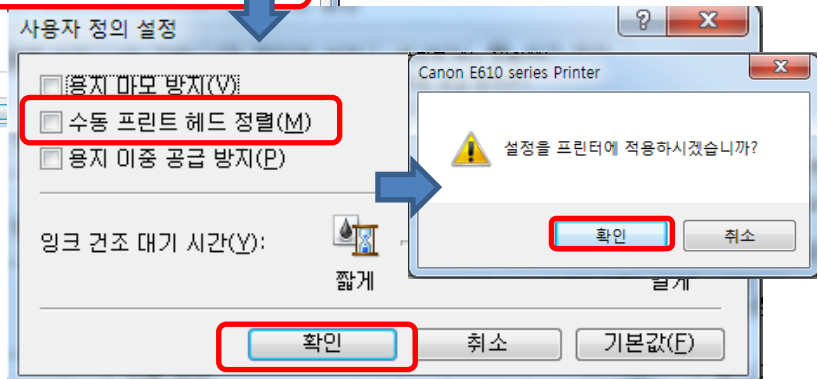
사용자 정의 설정

?

X

용지 마모 방지(V)

수동 프린트 헤드 정렬(M)

용지 이중 공급 방지(P)

잉크 건조 대기 시간(Y):

짧게

길게

확인

취소

기본값(F)

Canon E610 series Printer

X

설정을 프린터에 적용하시겠습니까?

확인

취소